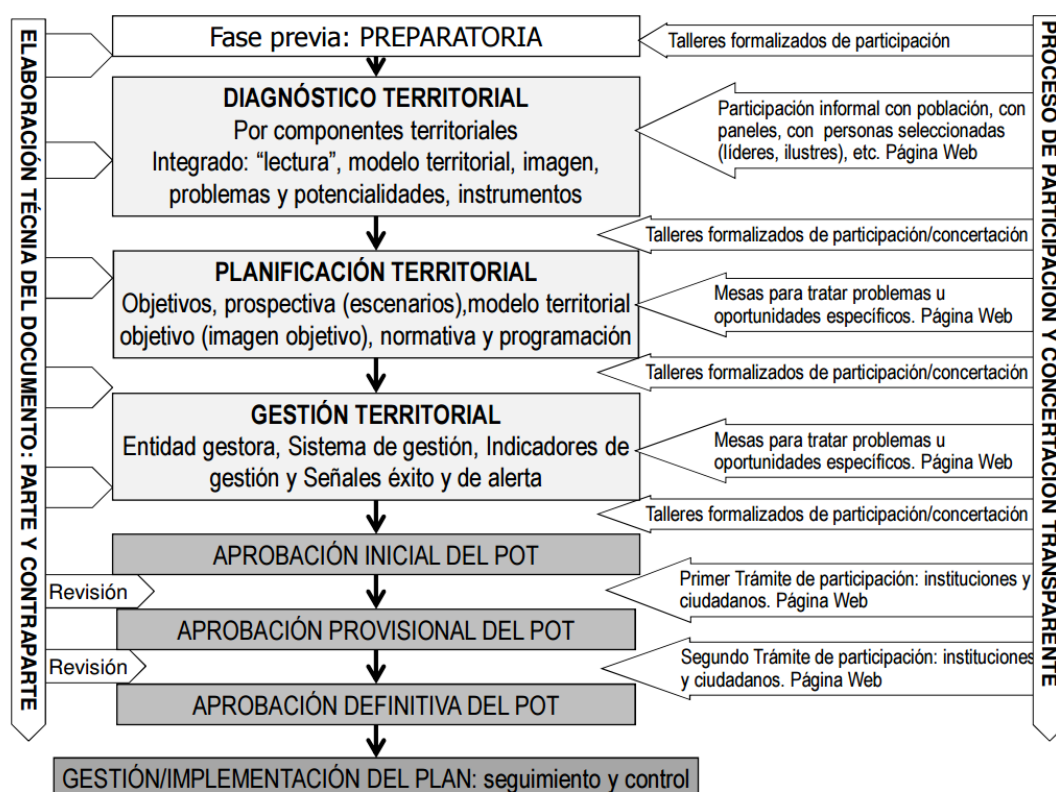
ELABORACIÓN TÉCNIA DEL DOCUMENTO: PARTE Y CONTRAPARTE

Fase previa: PREPARATORIA

Talleres formalizados de participación

DIAGNÓSTICO TERRITORIAL
Por componentes territoriales
Integrado: "lectura", modelo territorial, imagen, problemas y potencialidades, instrumentos

Participación informal con población, con paneles, con personas seleccionadas (líderes, ilustres), etc. Página Web

Talleres formalizados de participación/concertación

PLANIFICACIÓN TERRITORIAL
Objetivos, prospectiva (escenarios),modelo territorial objetivo (imagen objetivo), normativa y programación

Mesas para tratar problemas u oportunidades específicos. Página Web

Talleres formalizados de participación/concertación

GESTIÓN TERRITORIAL
Entidad gestora, Sistema de gestión, Indicadores de gestión y Señales éxito y de alerta

Mesas para tratar problemas u oportunidades específicos. Página Web

Talleres formalizados de participación/concertación

APROBACIÓN INICIAL DEL POT

Revisión

Primer Trámite de participación: instituciones y ciudadanos. Página Web

APROBACIÓN PROVISIONAL DEL POT

Revisión

Segundo Trámite de participación: instituciones y ciudadanos. Página Web

APROBACIÓN DEFINITIVA DEL POT

GESTIÓN/IMPLEMENTACIÓN DEL PLAN: seguimiento y control

PROCESO DE PARTICIPACIÓN Y CONCERTACIÓN TRANSPARENTE